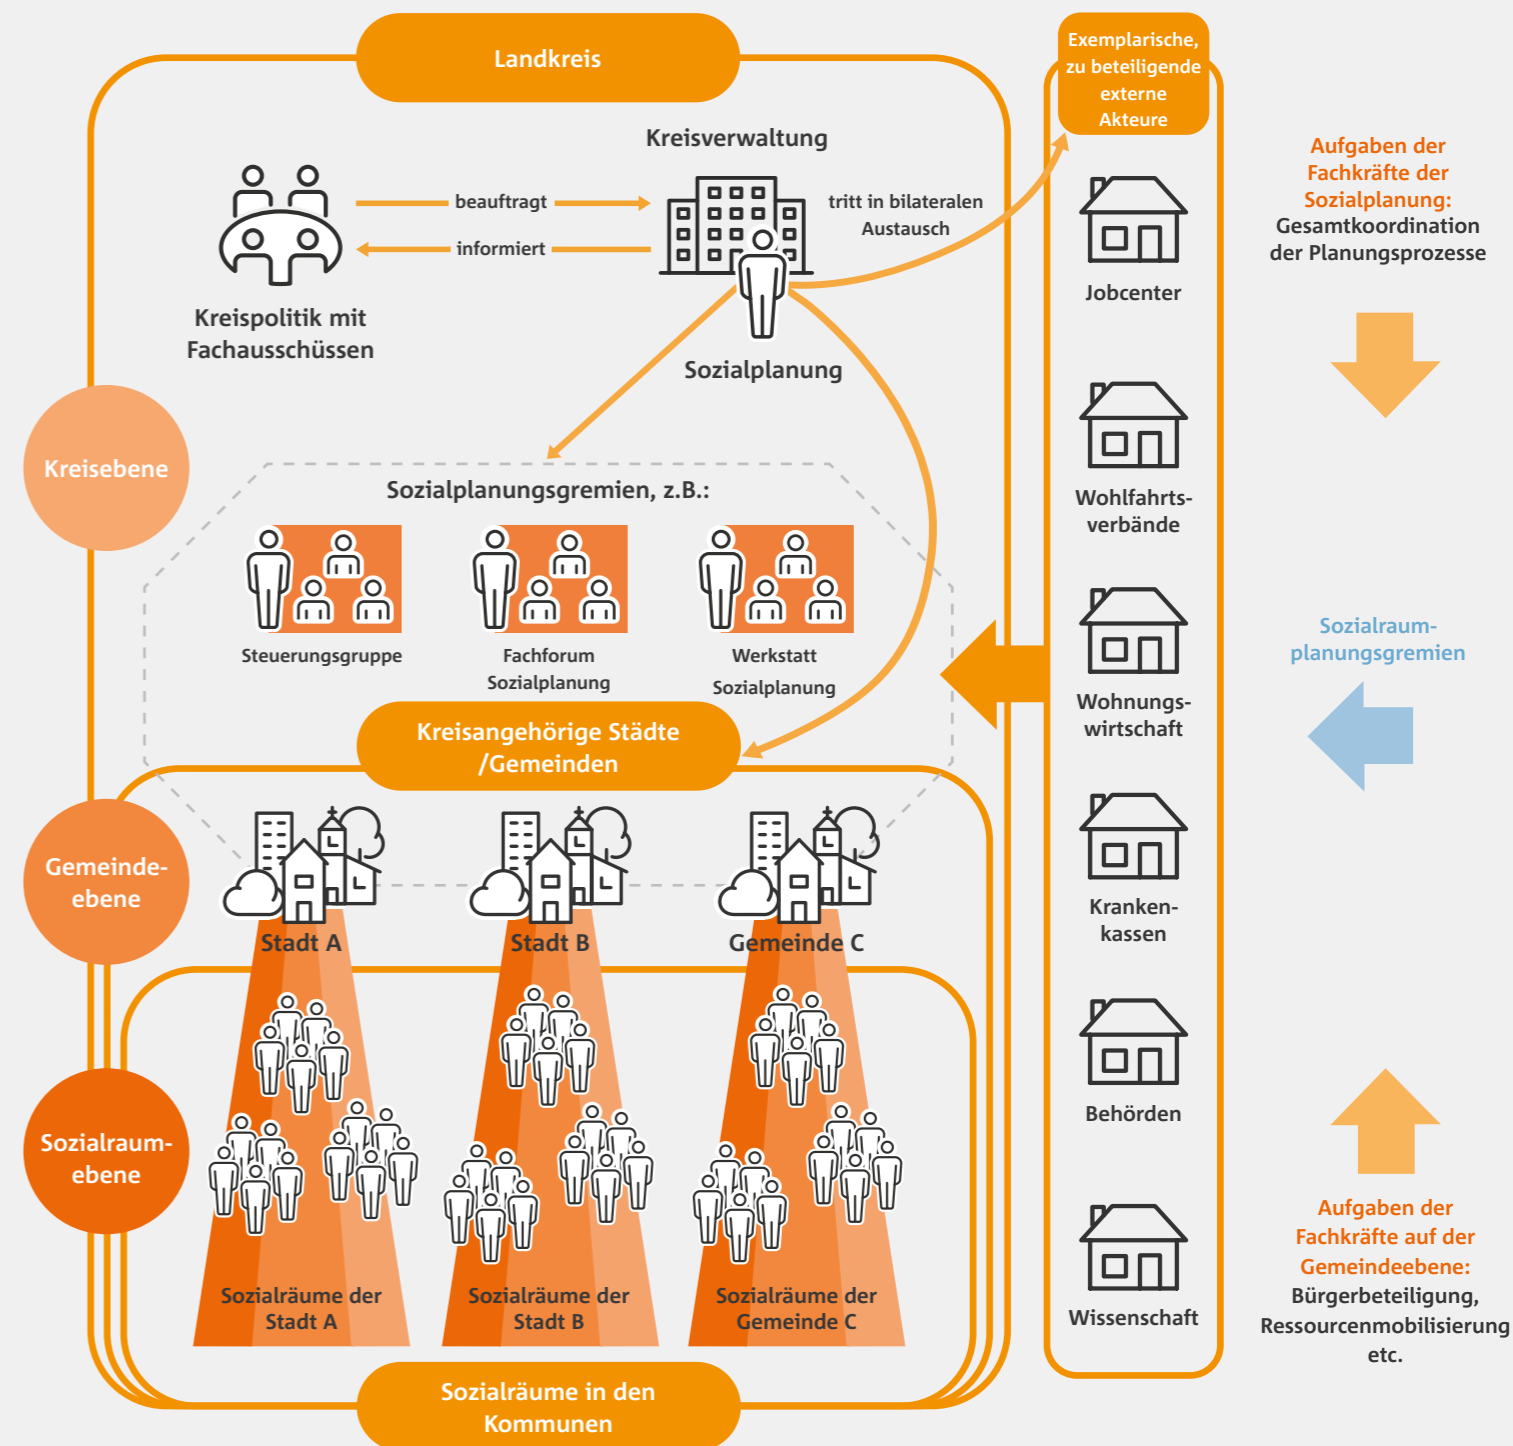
Landkreis

Kreisverwaltung

beauftragt

informiert

tritt in bilateralen Austausch

Kreispolitik mit Fachausschüssen

Sozialplanung

Kreisebene

Sozialplanungsgremien, z.B.:

Steuerungsgruppe

Fachforum Sozialplanung

Werkstatt Sozialplanung

Kreisangehörige Städte /Gemeinden

Gemeindeebene

Stadt A

Stadt B

Gemeinde C

Sozialraumebene

Sozialräume der Stadt A

Sozialräume der Stadt B

Sozialräume der Gemeinde C

Sozialräume in den Kommunen

Exemplarische, zu beteiligende externe Akteure

Jobcenter

Wohlfahrtsverbände

Wohnungswirtschaft

Krankenkassen

Behörden

Wissenschaft

Aufgaben der Fachkräfte der Sozialplanung: Gesamtkoordination der Planungsprozesse

Sozialraumplanungsgremien

Aufgaben der Fachkräfte auf der Gemeindeebene: Bürgerbeteiligung, Ressourcenmobilisierung etc.